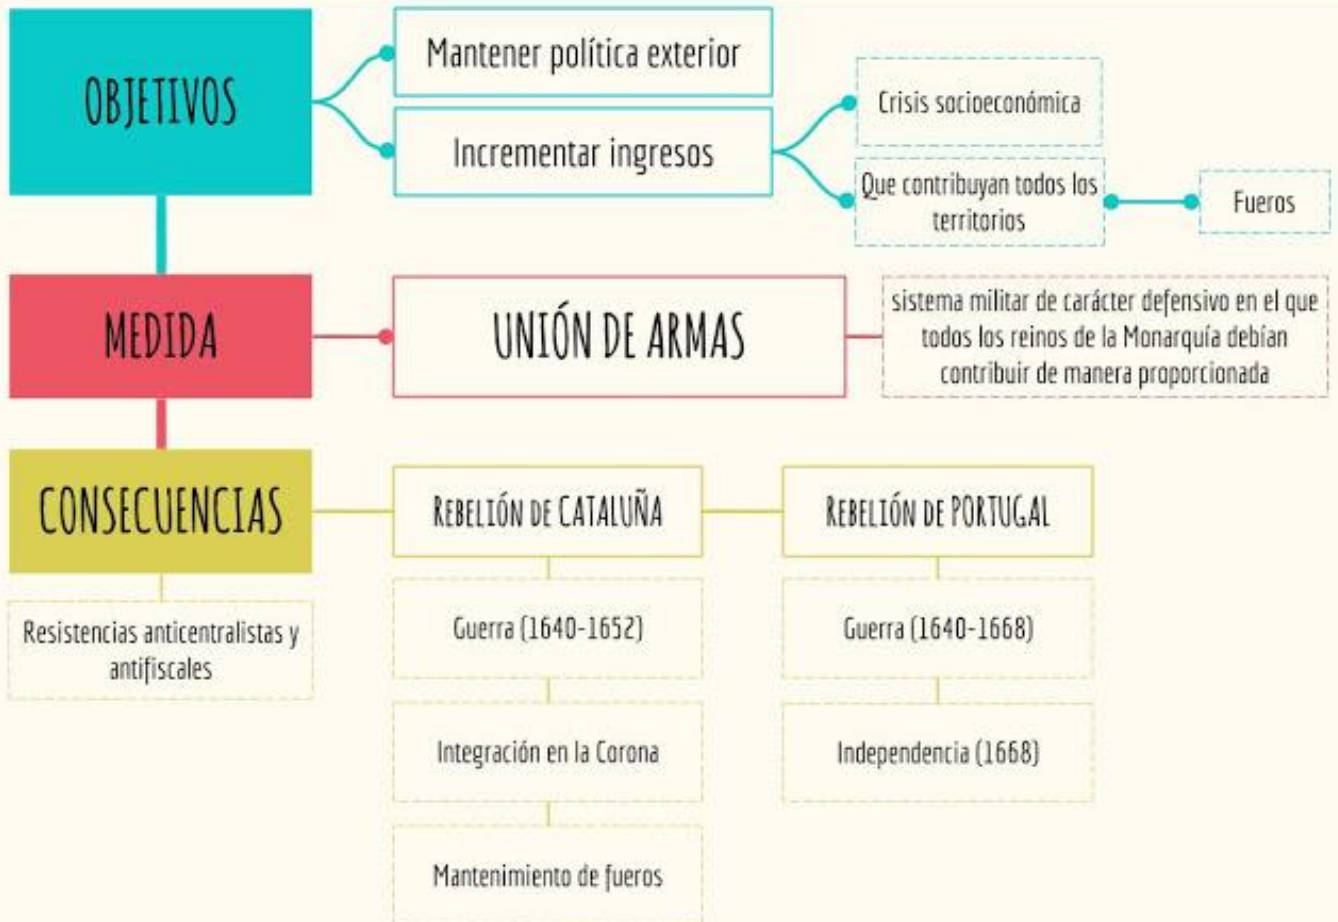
OBJETIVOS

Mantener política exterior

Incrementar ingresos

Crisis socioeconómica

Que contribuyan todos los territorios

Fueros

MEDIDA

UNIÓN DE ARMAS

sistema militar de carácter defensivo en el que todos los reinos de la Monarquía debían contribuir de manera proporcionada

CONSECUENCIAS

Resistencias anticentralistas y antifiscales

REBELIÓN DE CATALUÑA

Guerra (1640-1652)

Integración en la Corona

Mantenimiento de fueros

REBELIÓN DE PORTUGAL

Guerra (1640-1668)

Independencia (1668)